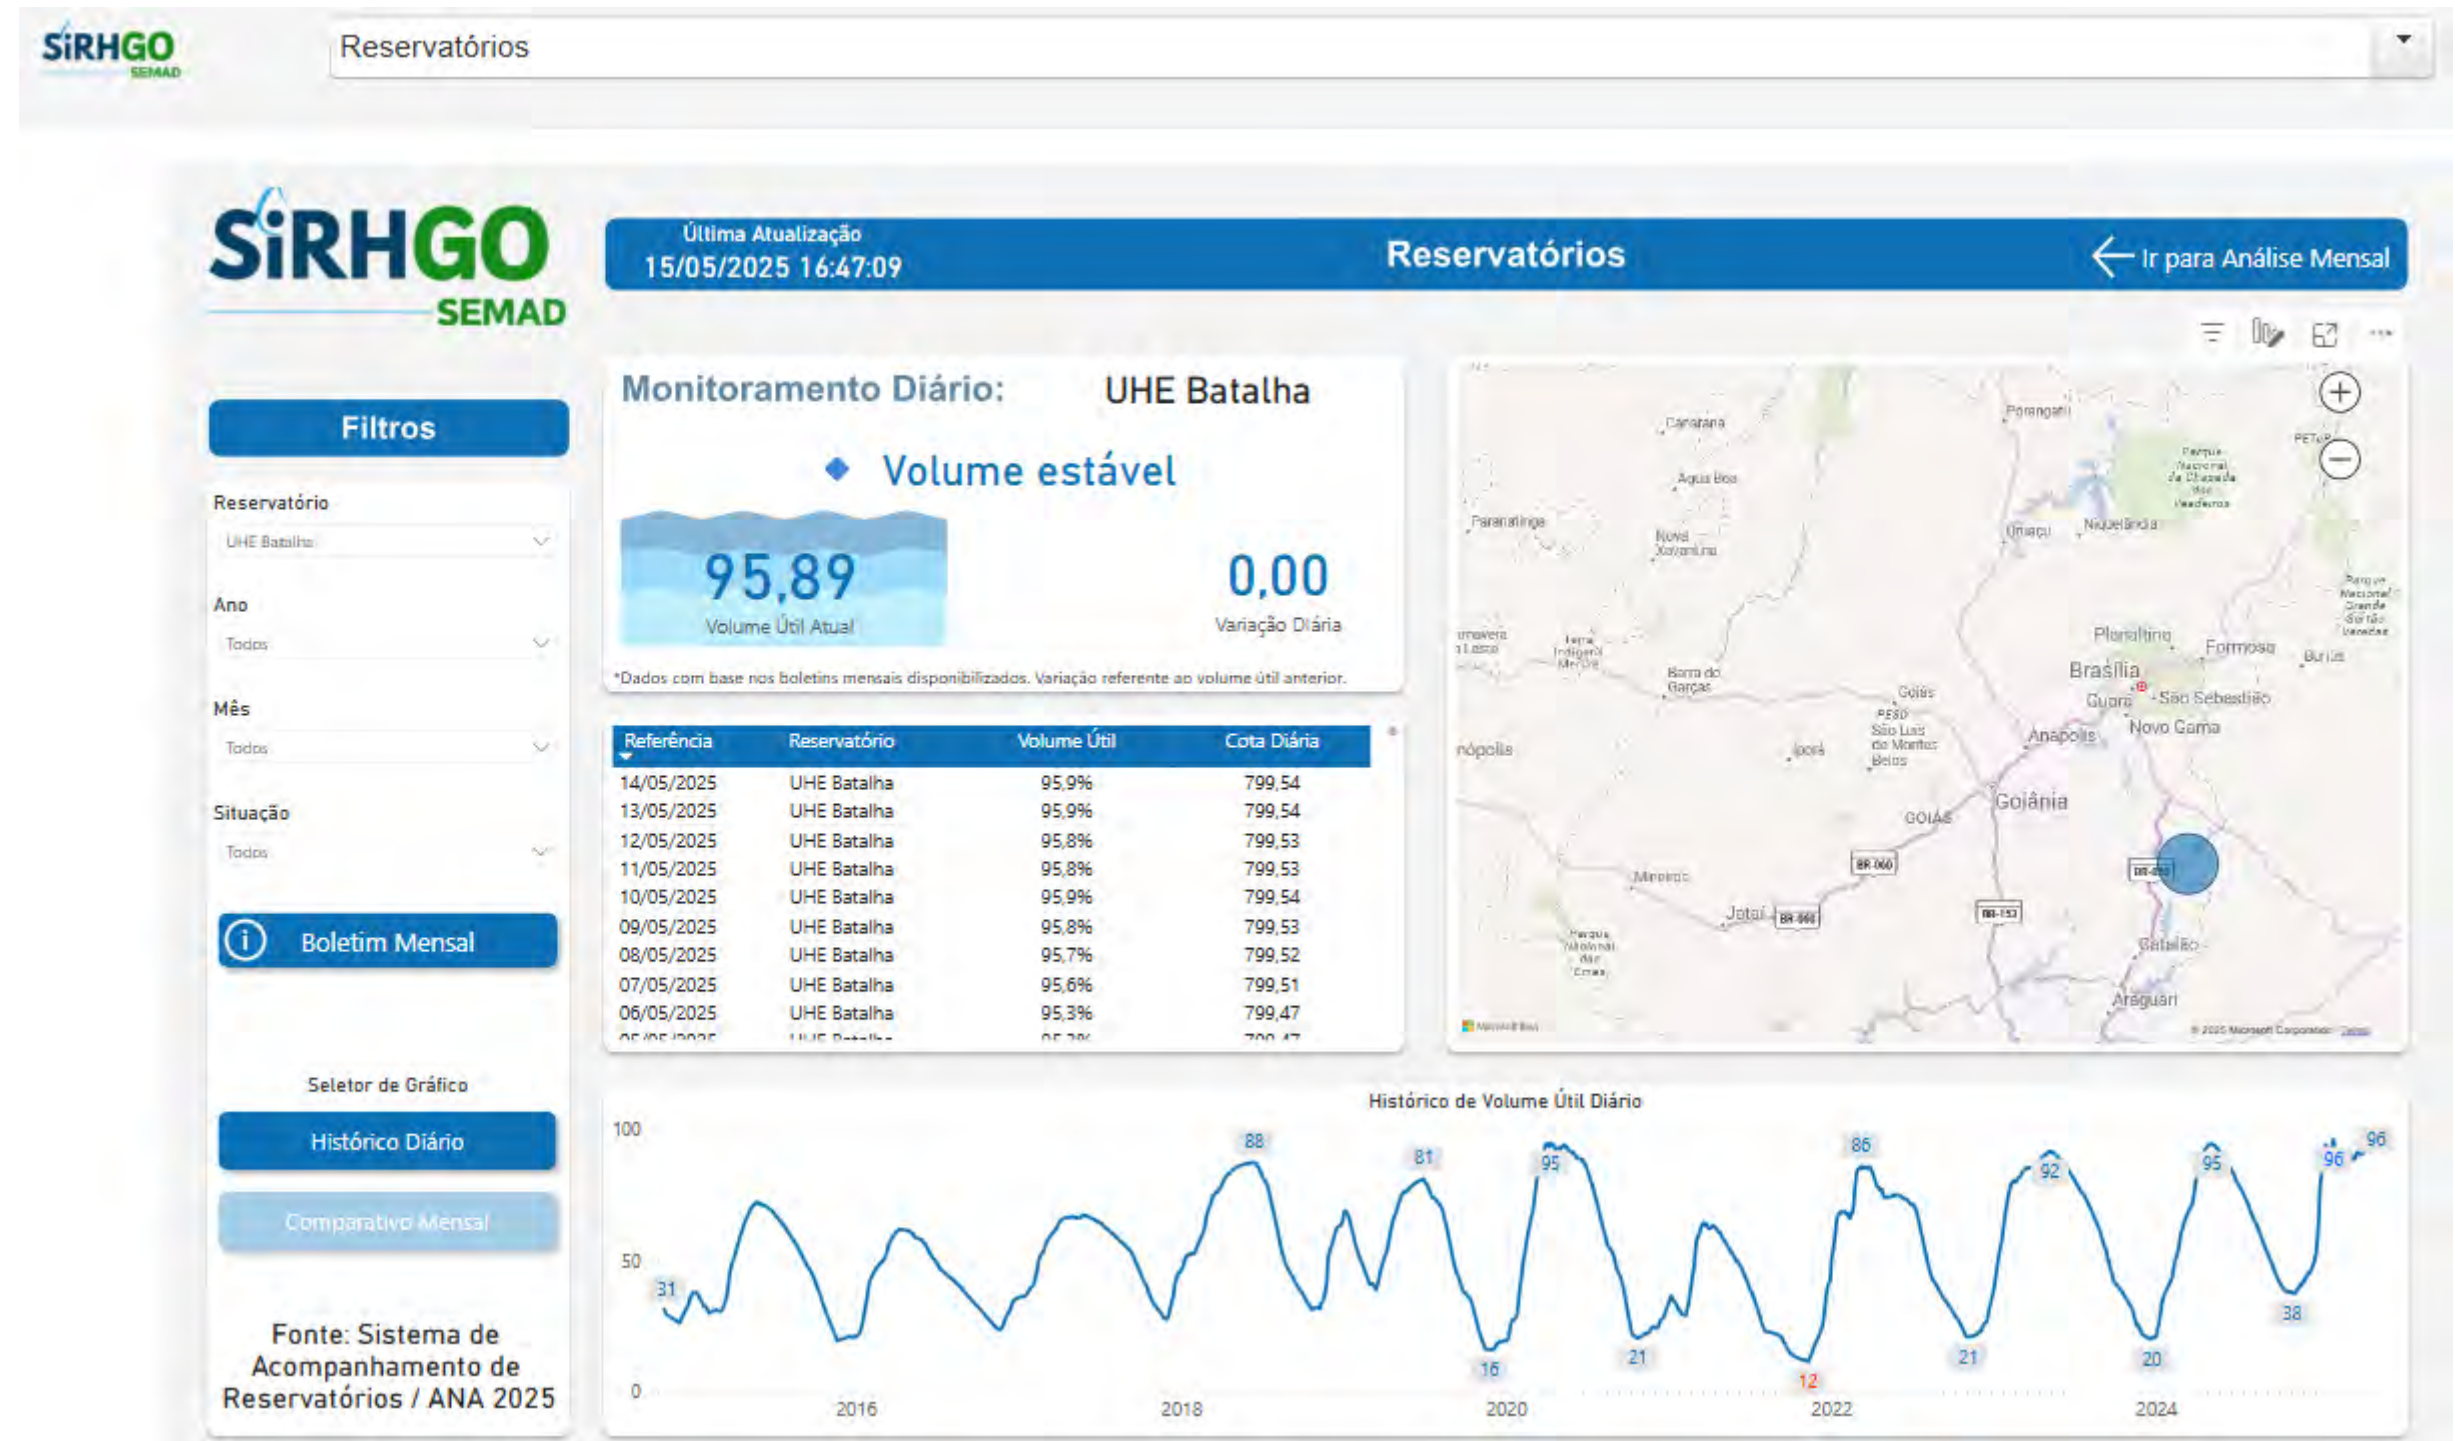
SiRHGO SEMAD

Reservatórios

SiRHGO SEMAD

Última Atualização
15/05/2025 16:47:09

Reservatórios

Ir para Análise Mensal

Filtros

Reservatório
UHE Batalha

Ano
Todos

Mês
Todos

Situação
Todos

Boletim Mensal

Seletor de Gráfico

Histórico Diário

Comparativo Mensal

Fonte: Sistema de Acompanhamento de Reservatórios / ANA 2025

Monitoramento Diário: UHE Batalha

Volume estável

95,89
Volume Útil Atual

0,00
Variação Diária

*Dados com base nos boletins mensais disponibilizados. Variação referente ao volume útil anterior.

| Referência | Reservatório | Volume Útil | Cota Diária |
|---|---|---|---|
| 14/05/2025 | UHE Batalha | 95,9% | 799,54 |
| 13/05/2025 | UHE Batalha | 95,9% | 799,54 |
| 12/05/2025 | UHE Batalha | 95,8% | 799,53 |
| 11/05/2025 | UHE Batalha | 95,8% | 799,53 |
| 10/05/2025 | UHE Batalha | 95,9% | 799,54 |
| 09/05/2025 | UHE Batalha | 95,8% | 799,53 |
| 08/05/2025 | UHE Batalha | 95,7% | 799,52 |
| 07/05/2025 | UHE Batalha | 95,6% | 799,51 |
| 06/05/2025 | UHE Batalha | 95,3% | 799,47 |
| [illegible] | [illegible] | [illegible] | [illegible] |

Canarana
Porangatu
Água Boa
Parque Nacional da Chapada dos Veadeiros
Paranatinga
Nova Xavantina
Uruaçu
Niquelândia
Parque Nacional Grande Sertão Veredas
Terra Indígena Merure
Planaltina
Formosa
Buritis
Barra do Garças
Brasília
Goiás
Guará
São Sebastião
Novo Gama
Iporá
São Luís de Montes Belos
Anápolis
GOIÁS
Goiânia
BR-060
Mineiros
Jataí
BR-364
BR-153
BR-050
Catalão
Parque Nacional das Emas
Araguari
Microsoft Bing
© 2025 Microsoft Corporation Terms

Histórico de Volume Útil Diário
100
50
0
31
88
81
95
86
92
95
96
96
16
21
12
21
20
38
2016
2018
2020
2022
2024